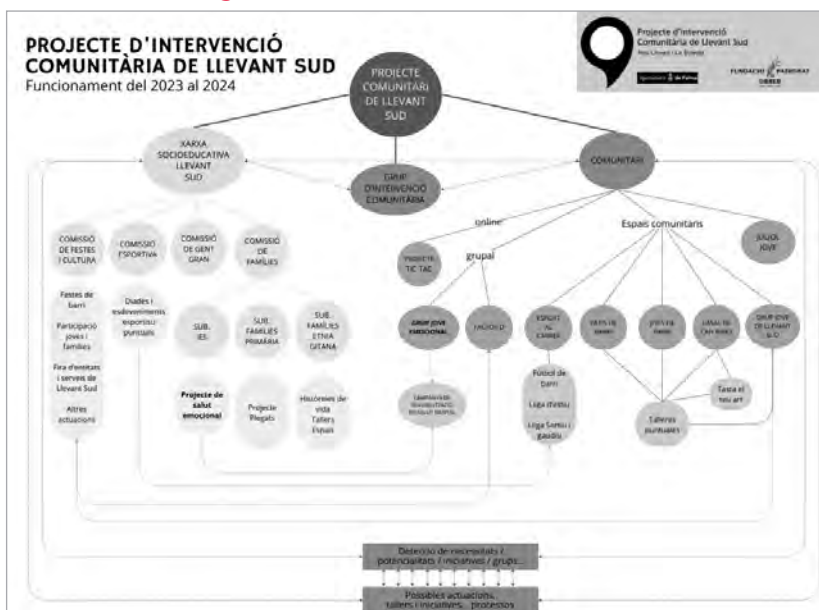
PROJECTE D'INTERVENCIÓ COMUNITÀRIA DE LLEVANT SUD
Funcionament del 2023 al 2024

Projecte d'intervenció Comunitària de Llevant Sud
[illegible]
Ajuntament de Palma
FUNDACIÓ PARDINAS OBREN

PROJECTE COMUNITARI DE LLEVANT SUD

XARXA SOCIOEDUCATIVA LLEVANT SUD

GRUP D'INTERVENCIÓ COMUNITÀRIA

COMUNITAT

online

grupal

Espais comunitaris

COMISSIÓ DE FESTES I CULTURA

COMISSIÓ ESPORTIVA

COMISSIÓ DE GENT GRAN

COMISSIÓ DE FAMÍLIES

PROJECTE TIC TAC

ESPAI JOVE

Festes de barri

Participació joves i famílies

Fira d'entitats i serveis de Llevant Sud

Altres actuacions

Diades i esdeveniments esportius puntuals

SUB. IES

SUB. FAMÍLIES PRIMÀRIA

SUB. FAMÍLIES ETNIA GITANA

Projecte de salut emocional

Projecte Plegats

Històries de vida Tallers Espais

GRUP JOVE EMOCIONAL

FACIOLD

ESPORT AL CARRER

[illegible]

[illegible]

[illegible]

GRUP JOVE DE LLEVANT SUD

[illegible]

Futbol de barri

Lliga d'estiu

Lliga Santos i gaudiu

Tasta el teu art

Tallers puntuals

Detecció de necessitats / potencialitats / iniciatives / grups...

Possibles actuacions, tallers / iniciatives... processos